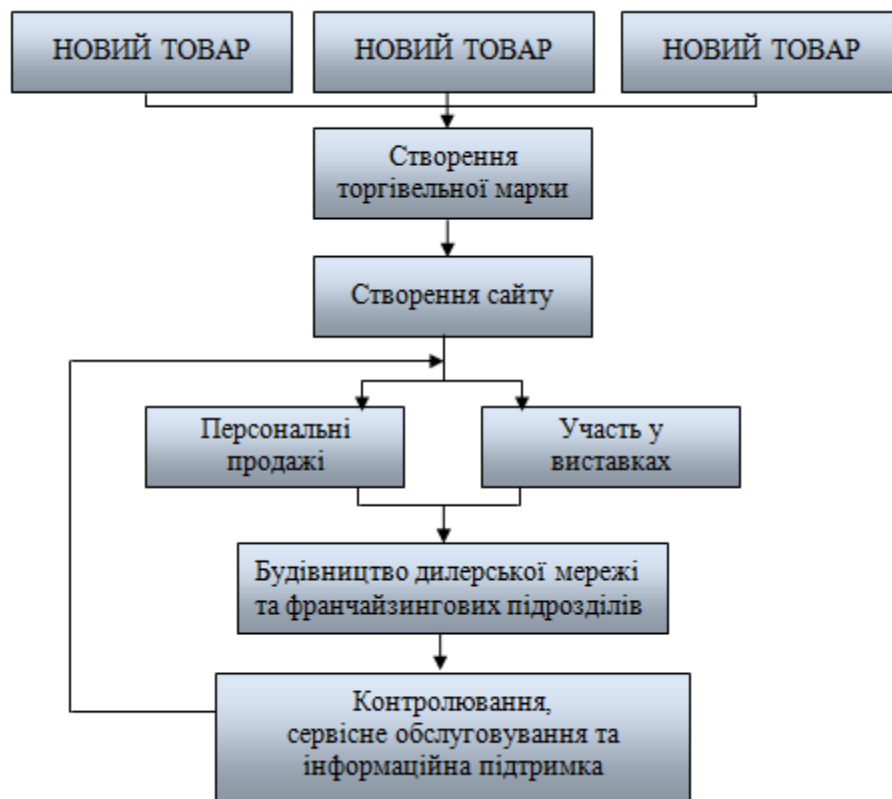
НОВИЙ ТОВАР

НОВИЙ ТОВАР

НОВИЙ ТОВАР

Створення торгівельної марки

Створення сайту

Персональні продажі

Участь у виставках

Будівництво дилерської мережі та франчайзингових підрозділів

Контролювання, сервісне обслуговування та інформаційна підтримка